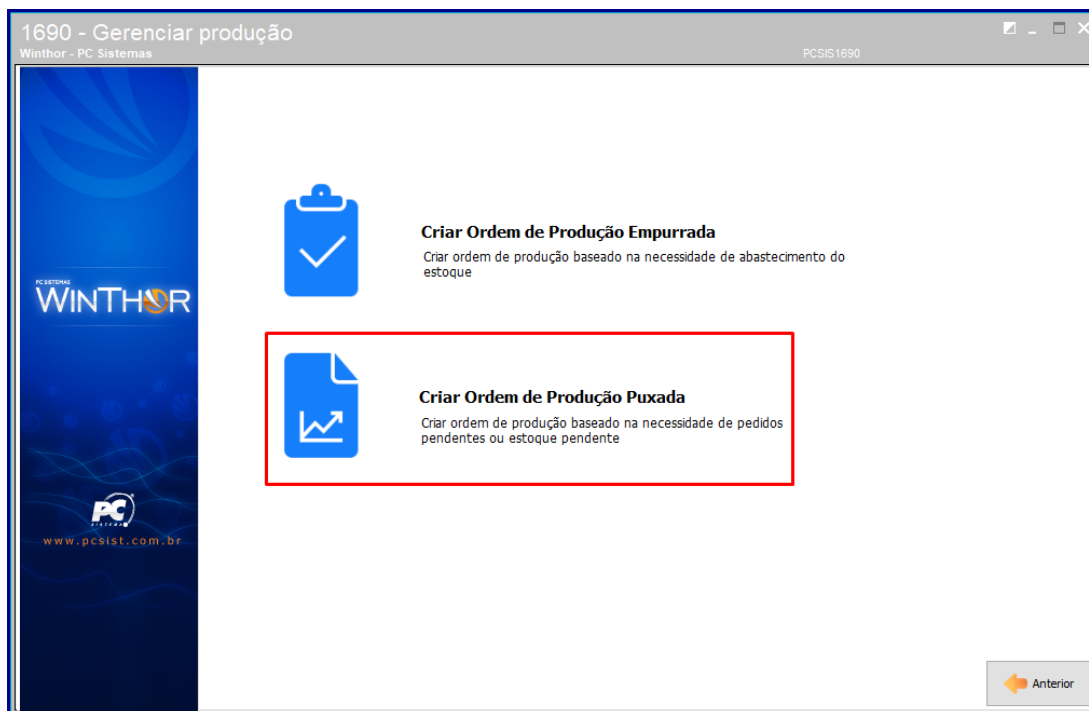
1690 - Gerenciar produção
Winthor - PC Sistemas
PCSIS1690

PC SISTEMAS
WINTHOR

PC SISTEMAS
www.pcsist.com.br

Criar Ordem de Produção Empurrada
Criar ordem de produção baseado na necessidade de abastecimento do estoque

Criar Ordem de Produção Puxada
Criar ordem de produção baseado na necessidade de pedidos pendentes ou estoque pendente

Anterior